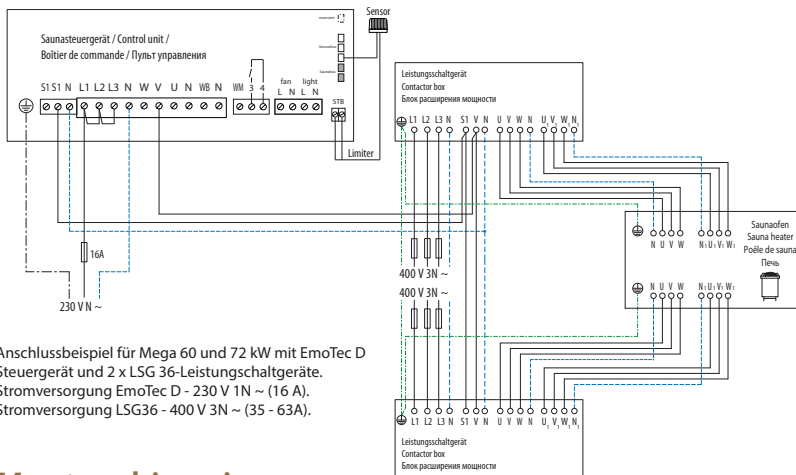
Sensor

Saunasteuergerät / Control unit / Boîtier de commande / Пульт управления

S1 S1 N L1 L2 L3 N W V U N WB N WM 3 4 fan L N light L N STB

Limiter

Leistungsschaltgerät
Contactor box
Блок расширения мощности

L1 L2 L3 N S1 V N U V W N $U_1$ $V_1$ $W_1$ $N_1$

Saunaofen
Sauna heater
Poêle de sauna
Печь

N U V W $N_1$ $U_1$ $V_1$ $W_1$

N U V W $N_1$ $U_1$ $V_1$ $W_1$

16A

230 V N ~

400 V 3N ~

400 V 3N ~

Anschlussbeispiel für Mega 60 und 72 kW mit EmoTec D Steuergerät und 2 x LSG 36-Leistungsschaltgeräte.
Stromversorgung EmoTec D - 230 V 1N ~ (16 A).
Stromversorgung LSG36 - 400 V 3N ~ (35 - 63A).

L1 L2 L3 N S1 V N U V W N $U_1$ $V_1$ $W_1$ $N_1$

Leistungsschaltgerät
Contactor box
Блок расширения мощности